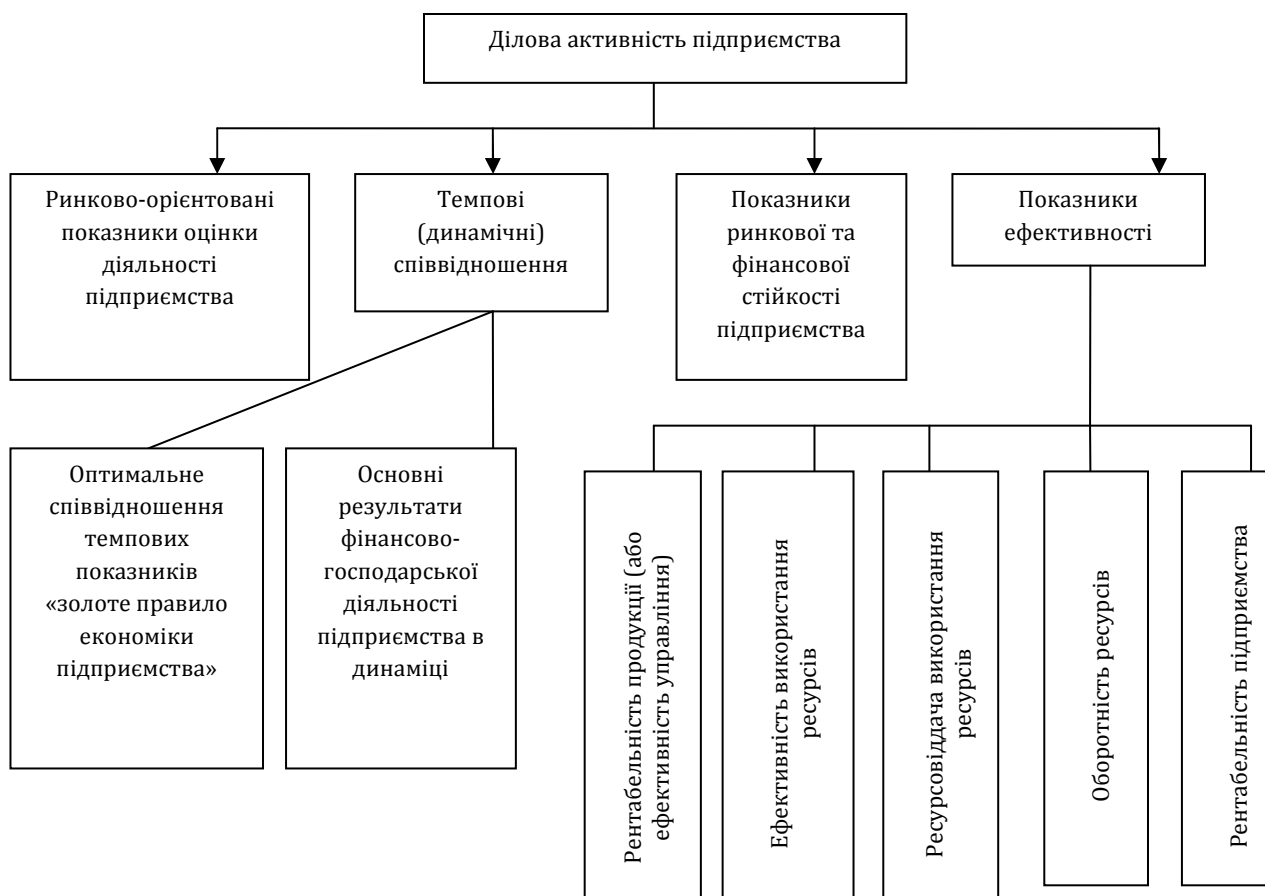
Ділова активність підприємства

Ринково-орієнтовані показники оцінки діяльності підприємства

Темпові (динамічні) співвідношення

Показники ринкової та фінансової стійкості підприємства

Показники ефективності

Оптимальне співвідношення темпових показників «золоте правило економіки підприємства»

Основні результати фінансово-господарської діяльності підприємства в динаміці

Рентабельність продукції (або ефективність управління)

Ефективність використання ресурсів

Ресурсовіддача використання ресурсів

Оборотність ресурсів

Рентабельність підприємства